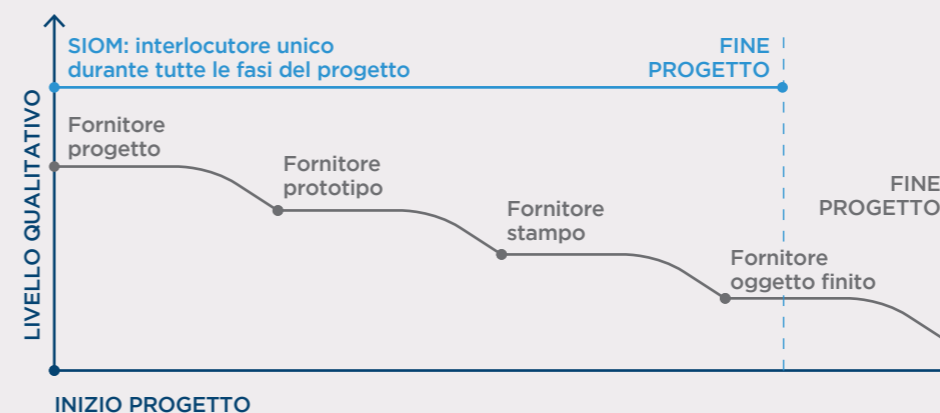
SIOM: interlocutore unico durante tutte le fasi del progetto

FINE PROGETTO

LIVELLO QUALITATIVO

Fornitore progetto

Fornitore prototipo

Fornitore stampo

Fornitore oggetto finito

FINE PROGETTO

INIZIO PROGETTO